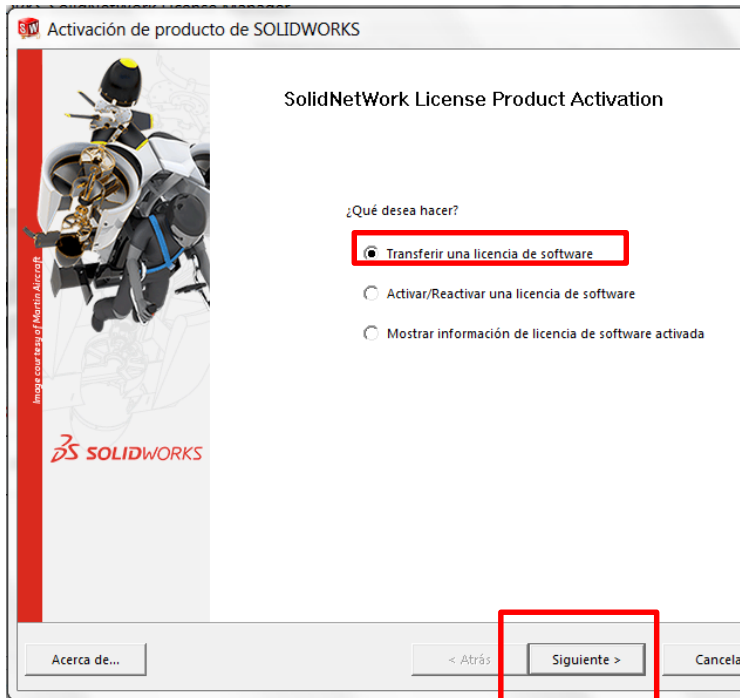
Activación de producto de SOLIDWORKS

SolidNetWork License Product Activation

¿Qué desea hacer?

Transferir una licencia de software

Activar/Reactivar una licencia de software

Mostrar información de licencia de software activada

Image courtesy of Martin Aircraft

SOLIDWORKS

Acerca de...

< Atrás

Siguiente >

Cancela